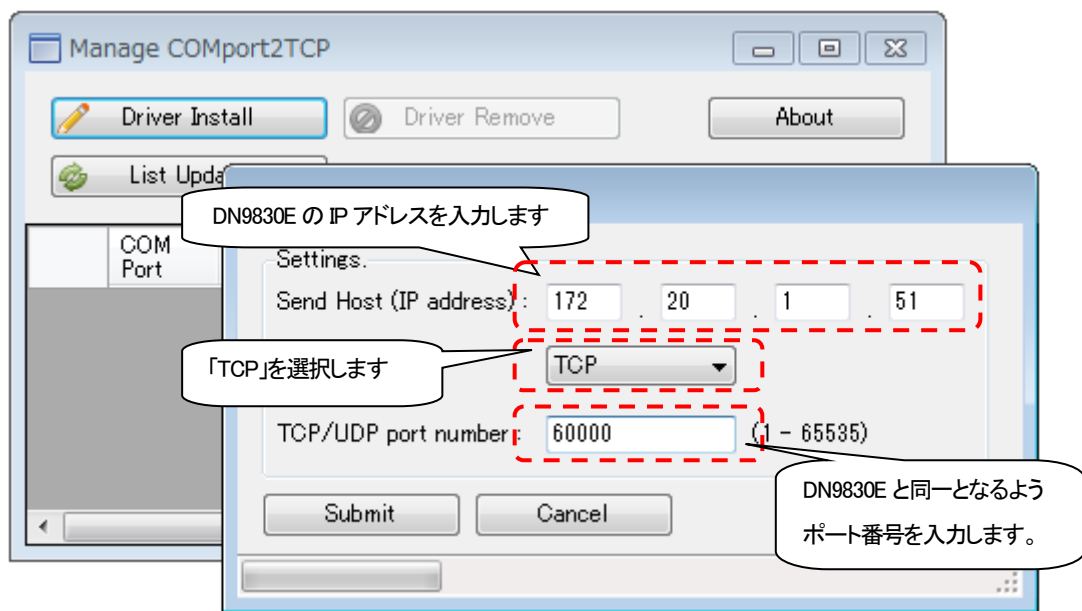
Manage COMport2TCP

Driver Install

Driver Remove

About

List Upda

COM Port

DN9830E の IP アドレスを入力します

Settings.

Send Host (IP address) : 172 . 20 . 1 . 51

「TCP」を選択します

TCP

TCP/UDP port number : 60000 (1 - 65535)

DN9830E と同一となるようポート番号を入力します。

Submit

Cancel